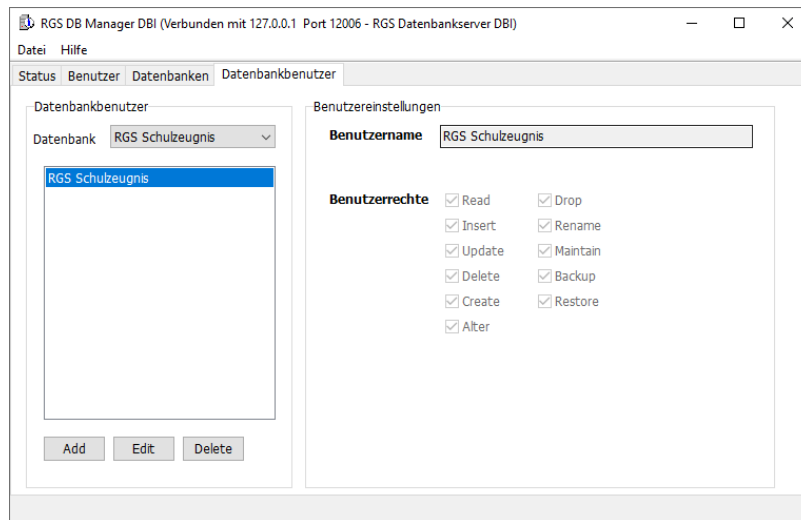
RGS DB Manager DBI (Verbunden mit 127.0.0.1 Port 12006 - RGS Datenbankserver DBI)

Datei Hilfe

Status Benutzer Datenbanken Datenbankbenutzer

Datenbankbenutzer

Datenbank RGS Schulzeugnis

RGS Schulzeugnis

Add Edit Delete

Benutzereinstellungen

Benutzername RGS Schulzeugnis

Benutzerrechte

Read
Insert
Update
Delete
Create
Alter

Drop
Rename
Maintain
Backup
Restore